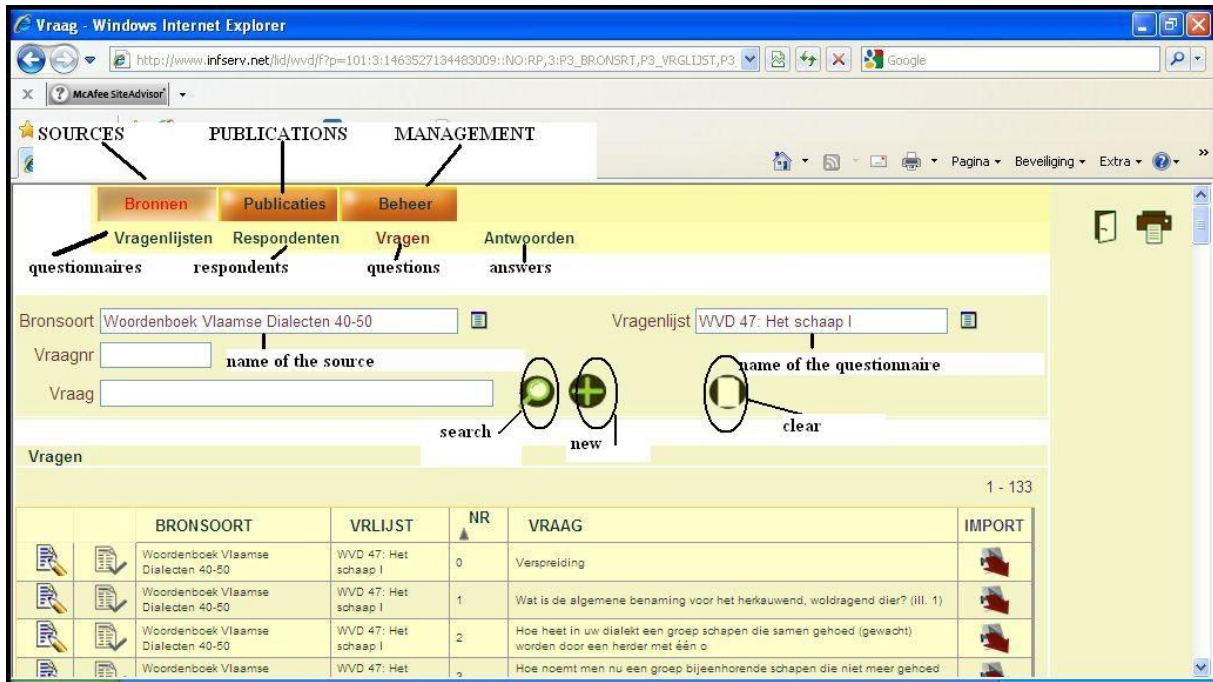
Vraag - Windows Internet Explorer

http://www.infserv.net/lid/wvd/f?p=101:3:1463527134483009::NO:RP,3:P3_BRONSRT,P3_VRGLIJST,P3

Google

McAfee SiteAdvisor

SOURCES PUBLICATIONS MANAGEMENT

Pagina • Beveiliging • Extra •

Bronnen Publicaties Beheer

Vragenlijsten Respondenten Vragen Antwoorden

questionnaires respondents questions answers

Bronsoort Woordenboek Vlaamse Dialecten 40-50

Vragenlijst WVD 47: Het schaap I

Vraagnr

name of the source

name of the questionnaire

Vraag

search new clear

Vragen

1 - 133

| | | BRONSOORT | VRLIJST | NR | VRAAG | IMPORT |
|---|---|---|---|---|---|---|
| | | Woordenboek Vlaamse Dialecten 40-50 | WVD 47: Het schaap I | 0 | Verspreiding | |
| | | Woordenboek Vlaamse Dialecten 40-50 | WVD 47: Het schaap I | 1 | Wat is de algemene benaming voor het herkauwend, woldragend dier? (ill. 1) | |
| | | Woordenboek Vlaamse Dialecten 40-50 | WVD 47: Het schaap I | 2 | Hoe heet in uw dialekt een groep schapen die samen gehoed (gewacht) worden door een herder met één o | |
| | | Woordenboek Vlaamse | WVD 47: Het | 3 | Hoe noemt men nu een groep bijeenhorende schapen die niet meer gehoed | |